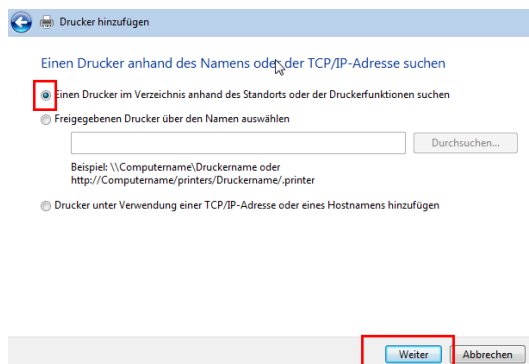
Drucker hinzufügen

Einen Drucker anhand des Namens oder der TCP/IP-Adresse suchen

Einen Drucker im Verzeichnis anhand des Standorts oder der Druckerfunktionen suchen

Freigegebenen Drucker über den Namen auswählen

Durchsuchen...

Beispiel: \\Computername\Druckername oder http://Computername/printers/Druckername/.printer

Drucker unter Verwendung einer TCP/IP-Adresse oder eines Hostnamens hinzufügen

Weiter

Abbrechen